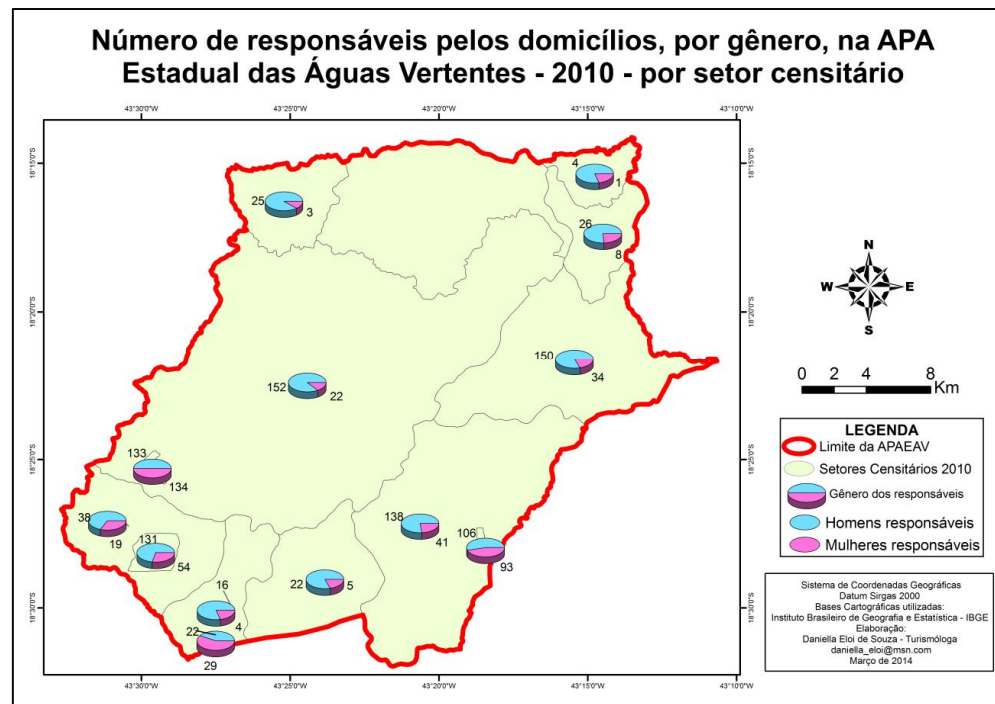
Número de responsáveis pelos domicílios, por gênero, na APA Estadual das Águas Vertentes - 2010 - por setor censitário

43°30'0"W 43°25'0"W 43°20'0"W 43°15'0"W 43°10'0"W

18°15'0"S 18°20'0"S 18°25'0"S 18°30'0"S

4
1
25
3
26
8
150
34
152
22
133
134
38
19
131
54
138
41
106
93
16
4
22
5
22
29

N
W
E
S

0 2 4 8
Km

LEGENDA
Limite da APAEAV
Setores Censitários 2010
Gênero dos responsáveis
Homens responsáveis
Mulheres responsáveis

Sistema de Coordenadas Geográficas
Datum Sirgas 2000
Bases Cartográficas utilizadas:
Instituto Brasileiro de Geografia e Estatística - IBGE
Elaboração:
Daniella Eloi de Souza - Turismóloga
daniella_eloi@msn.com
Março de 2014